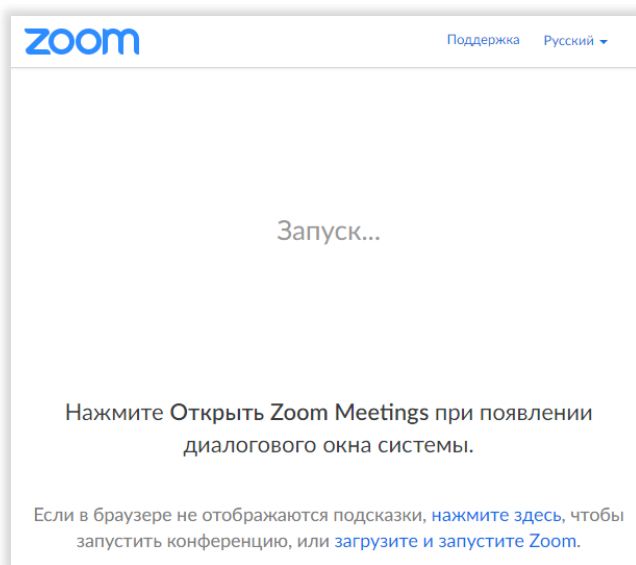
zoom

Поддержка Русский

Запуск...

Нажмите Открыть Zoom Meetings при появлении диалогового окна системы.

Если в браузере не отображаются подсказки, нажмите здесь, чтобы запустить конференцию, или загрузите и запустите Zoom.